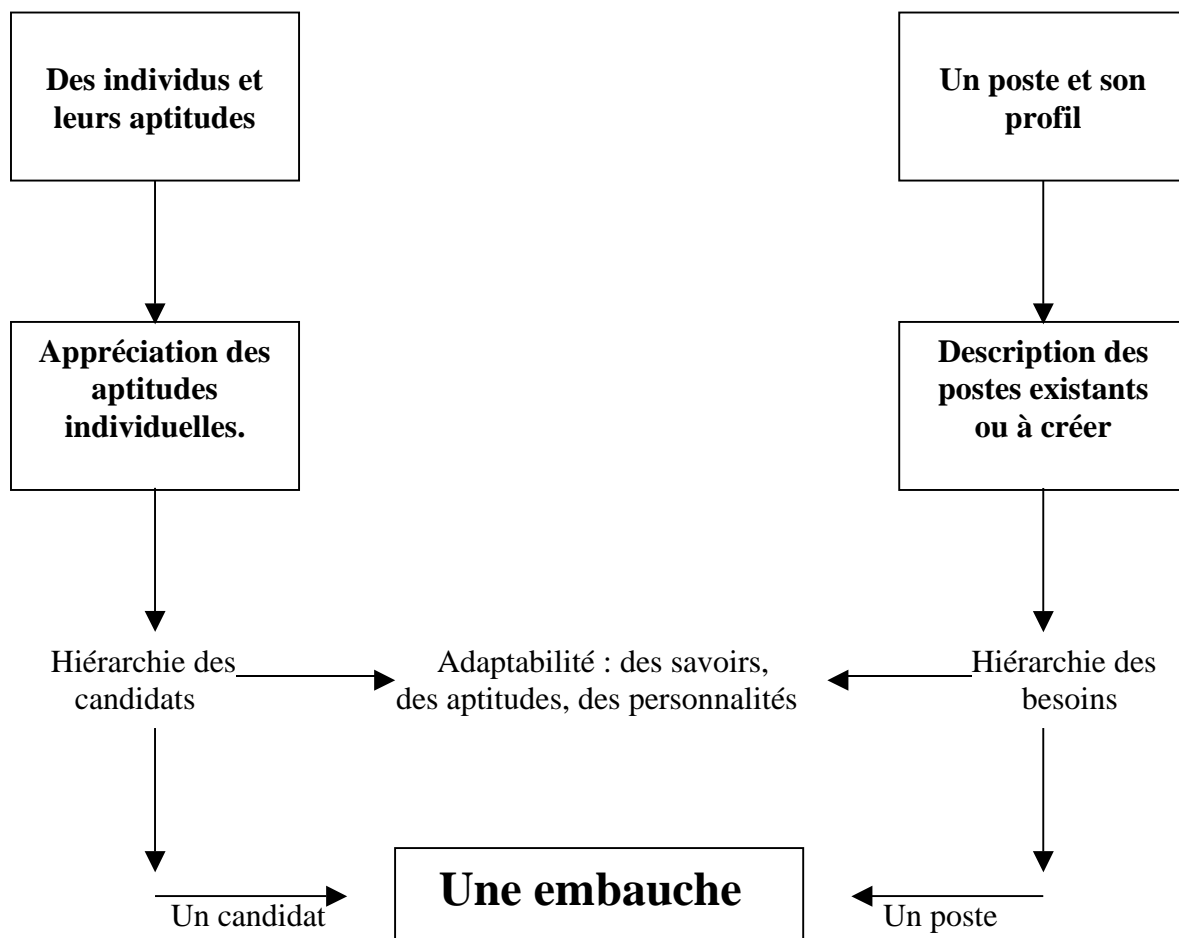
Des individus et leurs aptitudes

Un poste et son profil

Appréciation des aptitudes individuelles.

Description des postes existants ou à créer

Hiérarchie des candidats

Adaptabilité : des savoirs, des aptitudes, des personnalités

Hiérarchie des besoins

Un candidat

Une embauche

Un poste